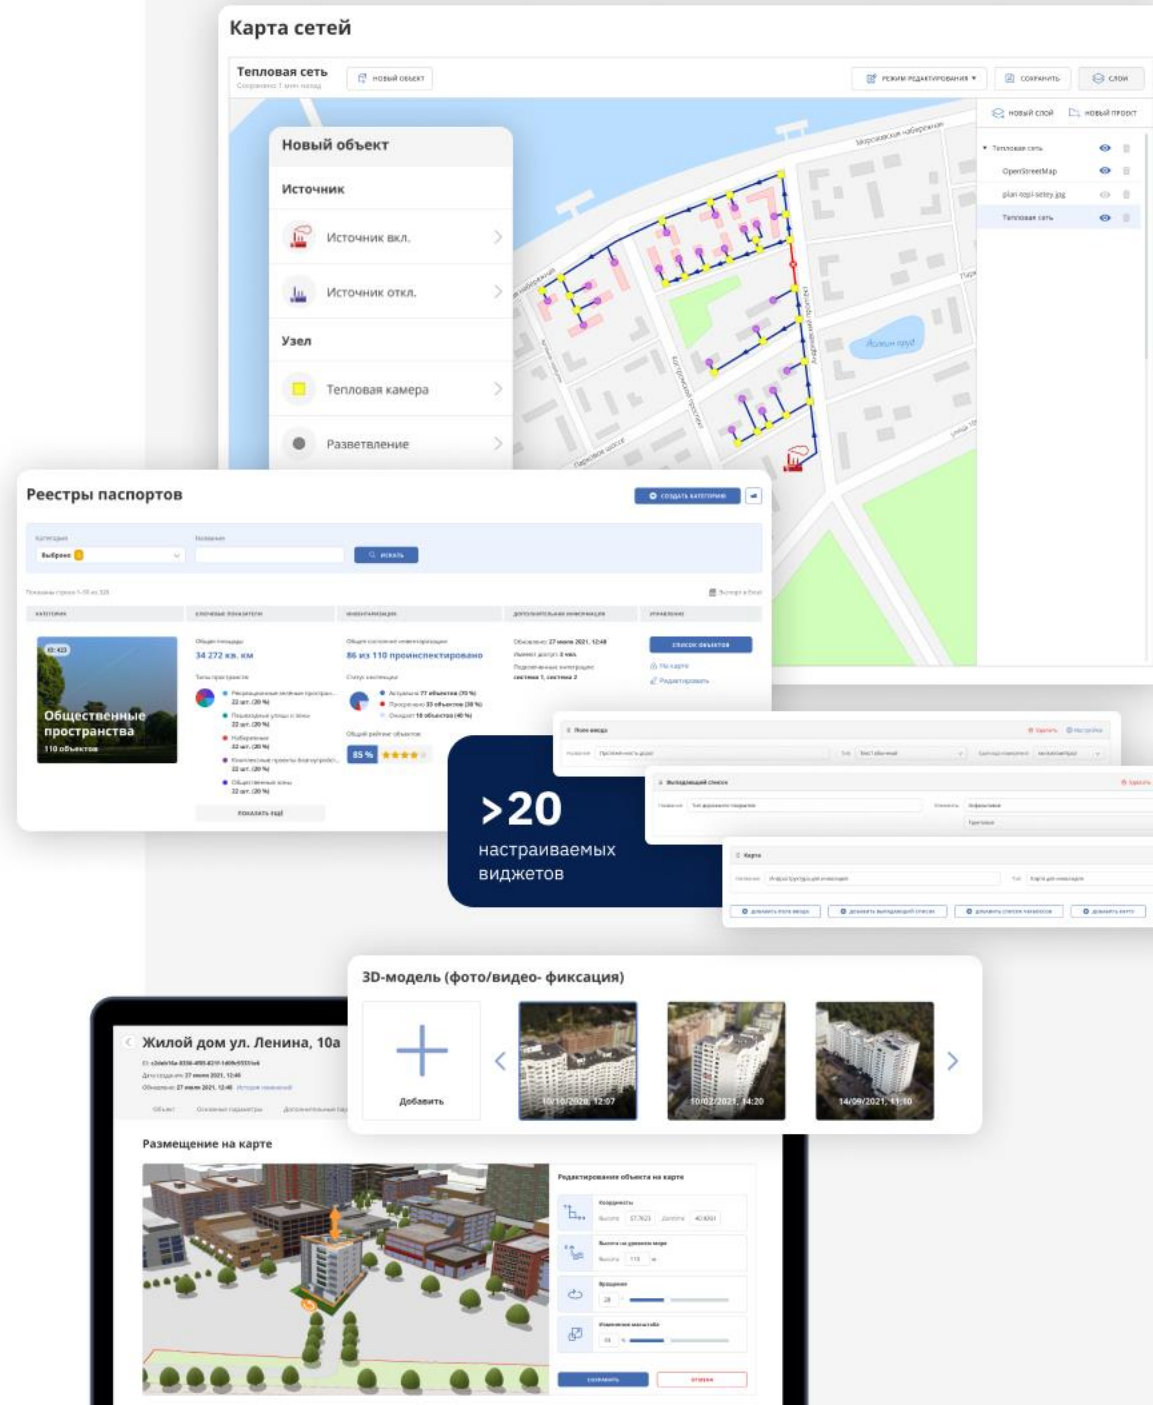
Карта сетей

Тепловая сеть
Сохранено 1 мин назад

НОВЫЙ ОБЪЕКТ

РЕЖИМ РЕДАКТИРОВАНИЯ

СОХРАНИТЬ

СЛОИ

НОВЫЙ СЛОЙ

НОВЫЙ ПРОЕКТ

Тепловая сеть

OpenStreetMap

plan-topl-setey.jpg

Тепловая сеть

Новый объект

Источник

Источник вкл.

Источник откл.

Узел

Тепловая камера

Разветвление

Морская набережная

Лесной пруд

Реестры паспортов

СОЗДАТЬ КАТЕГОРИЮ

Категория

Выбрано

Название

ИСКАТЬ

Показаны строки 1-10 из 325

Экспорт в Excel

КАТЕГОРИЯ

КЛЮЧЕВЫЕ ПОКАЗАТЕЛИ

ИНВЕНТАРИЗАЦИЯ

ДОПОЛНИТЕЛЬНАЯ ИНФОРМАЦИЯ

УПРАВЛЕНИЕ

ID: 423

Общественные пространства

110 объектов

Общая площадь

34 272 кв. км

Типы пространств

Рекреационные зеленые простран...
22 шт. (20 %)

Пешеходные улицы и зоны
22 шт. (20 %)

Набережные
22 шт. (20 %)

Комплексные проекты благоустройст...
22 шт. (20 %)

Общественные зоны
22 шт. (20 %)

ПОКАЗАТЬ ЕЩЁ

Общее состояние инвентаризации

86 из 110 проинспектировано

Статус экспертизы

Актуально 77 объектов (70 %)

Просрочено 33 объекта (30 %)

Ожидает 10 объектов (40 %)

Общий рейтинг объектов

85 %

Обновлено: 27 июля 2021, 12:48

Имеет доступ: 2 чел.

Подключенные интеграции:
система 1, система 2

СПИСОК ОБЪЕКТОВ

На карте

Редактировать

>20
настраиваемых
виджетов

Поле ввода

Удалить

Настройки

Название

Тип

Выпадающий список

Удалить

Название

Карта

Название

Тип

ДОБАВИТЬ ПОЛЕ ВВОДА

ДОБАВИТЬ ВЫПАДАЮЩИЙ СПИСОК

ДОБАВИТЬ СПИСОК ПАРАМЕТРОВ

ДОБАВИТЬ КАРТУ

3D-модель (фото/видео- фиксация)

Добавить

10/10/2020, 12:07

10/02/2021, 14:20

14/09/2021, 11:10

Жилой дом ул. Ленина, 10а

Дата создания: 27 июля 2021, 12:48

Обновлено: 27 июля 2021, 12:48 История изменений

Объект

Основные параметры

Дополнительные пар

Размещение на карте

Редактирование объекта на карте

Координаты

Широта

Долгота

Высота на уровнем моря

Высота

Вращение

Изменение масштаба

СОХРАНИТЬ

ОТМЕНА